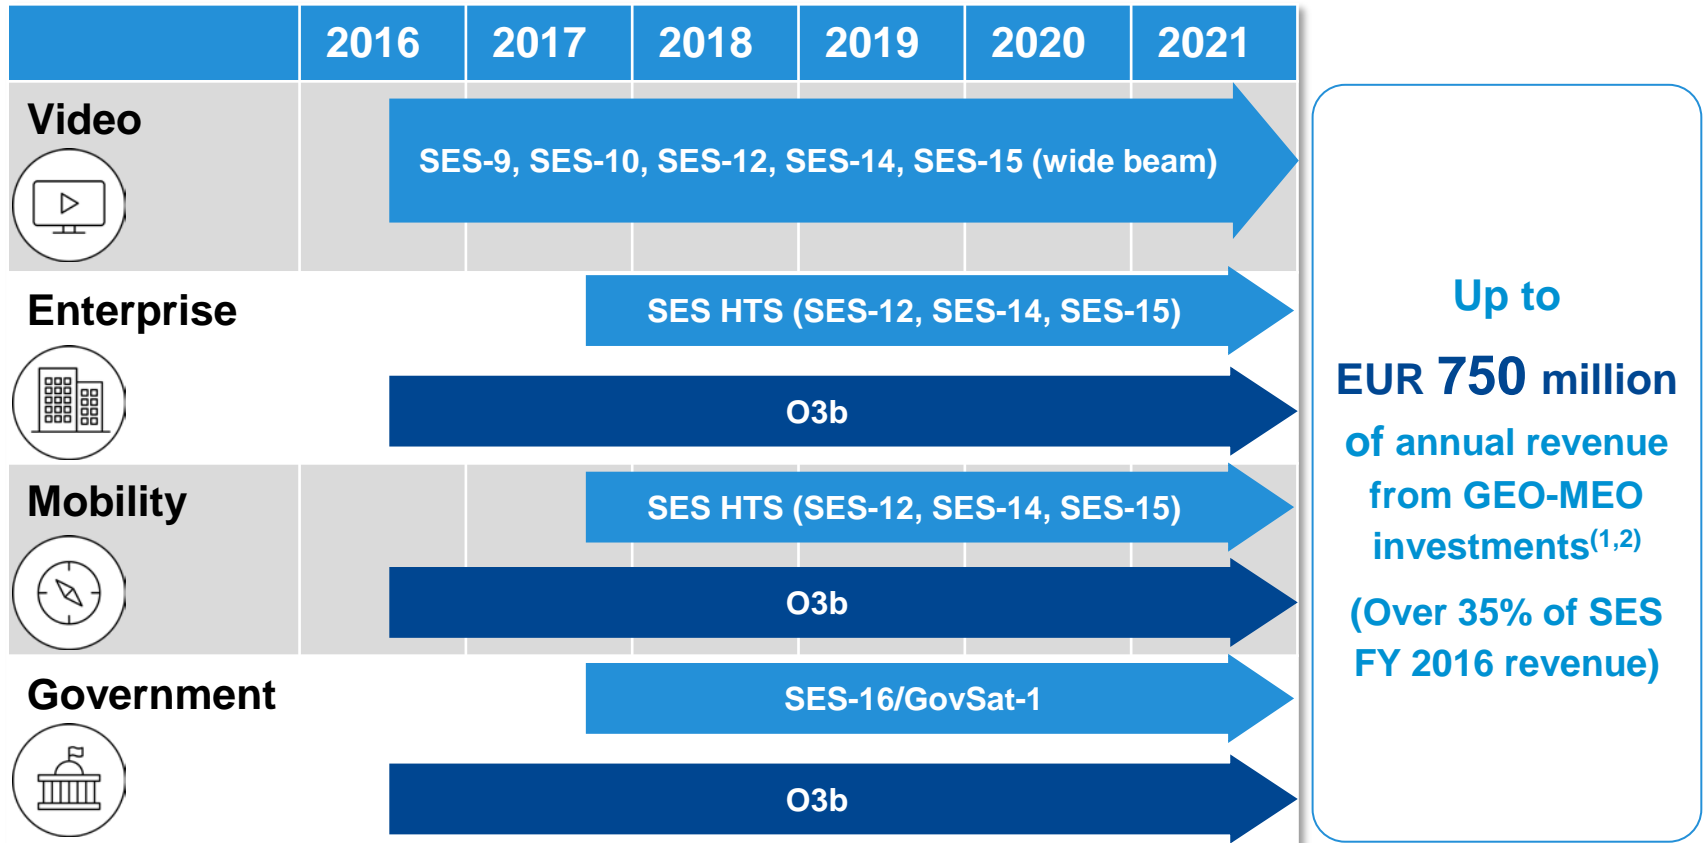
| | 2016 | 2017 | 2018 | 2019 | 2020 | 2021 |
|---|---|---|---|---|---|---|

Video

SES-9, SES-10, SES-12, SES-14, SES-15 (wide beam)

Enterprise

SES HTS (SES-12, SES-14, SES-15)

O3b

Mobility

SES HTS (SES-12, SES-14, SES-15)

O3b

Government

SES-16/GovSat-1

O3b

Up to

EUR 750 million

of annual revenue from GEO-MEO investments$^{(1,2)}$

(Over 35% of SES FY 2016 revenue)